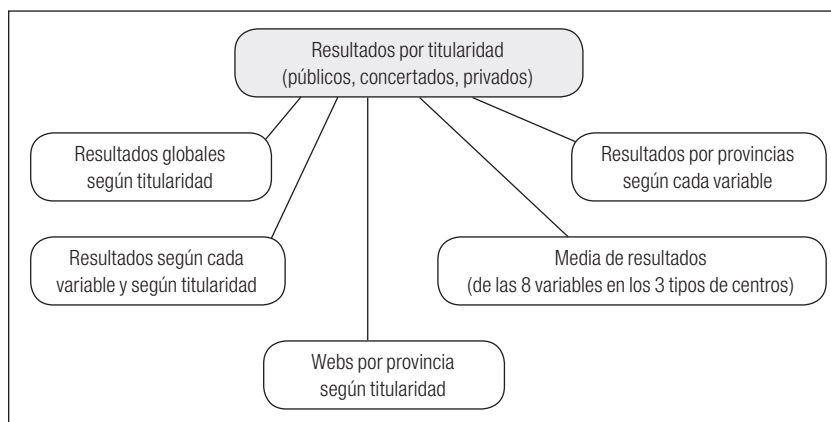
Resultados por titularidad
(públicos, concertados, privados)

Resultados globales
según titularidad

Resultados por provincias
según cada variable

Resultados según cada
variable y según titularidad

Media de resultados
(de las 8 variables en los 3 tipos de centros)

Webs por provincia
según titularidad